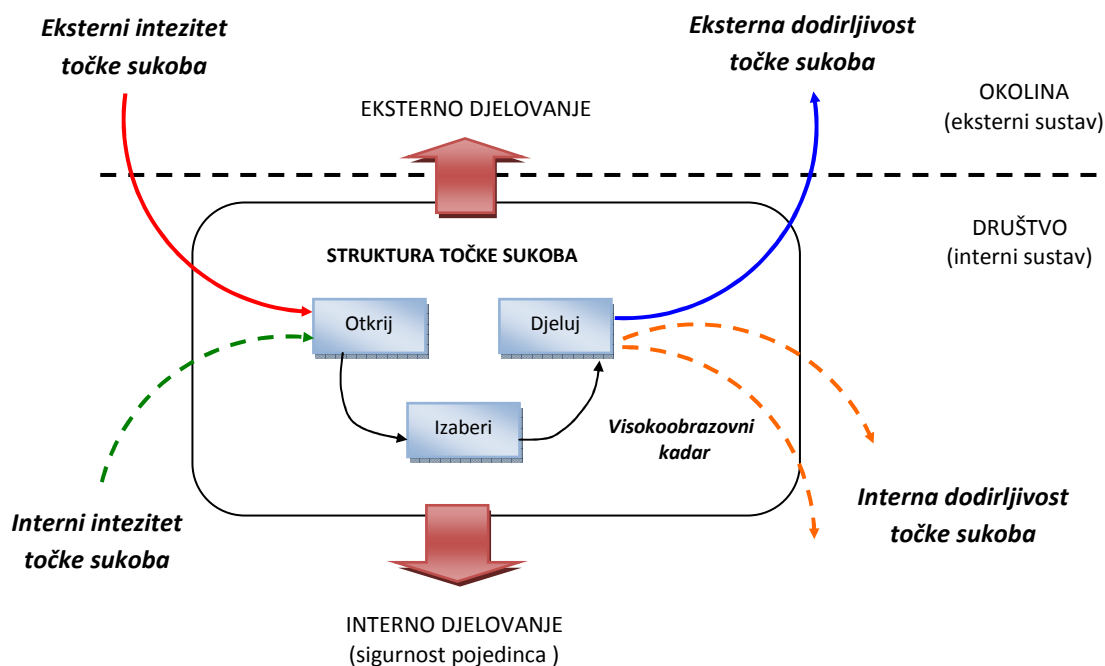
Eksterni intezitet točke sukoba

Eksterna dodirljivost točke sukoba

EKSTERNO DJELOVANJE

OKOLINA
(eksterni sustav)

DRUŠTVO
(interni sustav)

STRUKTURA TOČKE SUKOBA

Otkrij

Djeluj

Izaberi

Visokoobrazovni kadar

Interni intezitet točke sukoba

Interna dodirljivost točke sukoba

INTERNO DJELOVANJE
(sigurnost pojedinca )